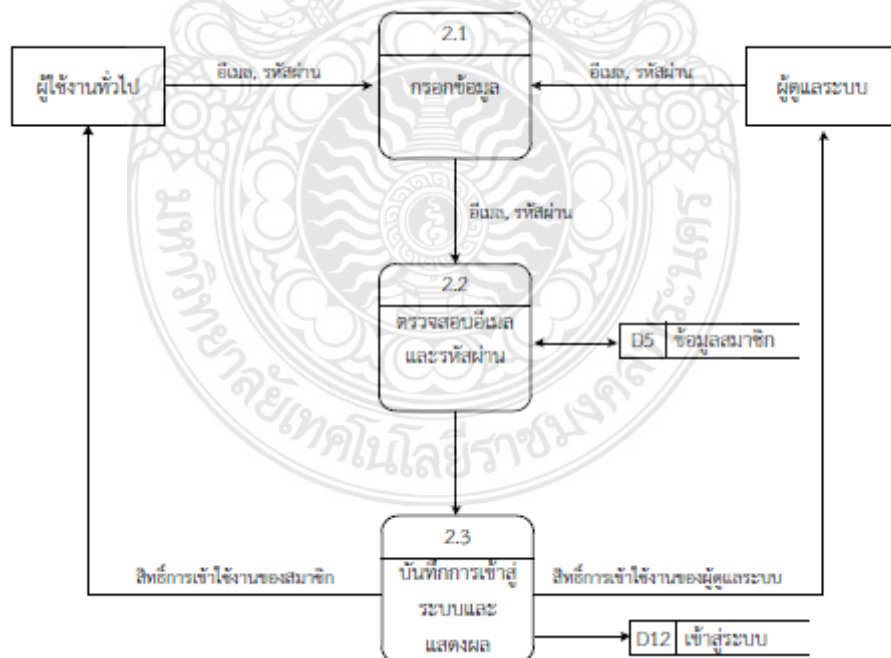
ผู้ใช้งานทั่วไป

อีเมล, รหัสผ่าน

2.1

กรอกข้อมูล

อีเมล, รหัสผ่าน

ผู้ดูแลระบบ

อีเมล, รหัสผ่าน

2.2

ตรวจสอบอีเมลและรหัสผ่าน

D5 ข้อมูลสมาชิก

2.3

บันทึกการเข้าสู่ระบบและแสดงผล

สิทธิ์การเข้าใช้งานของสมาชิก

สิทธิ์การเข้าใช้งานของผู้ดูแลระบบ

D12 เข้าสู่ระบบ

มหาวิทยาลัยเทคโนโลยีราชมงคลพระนคร